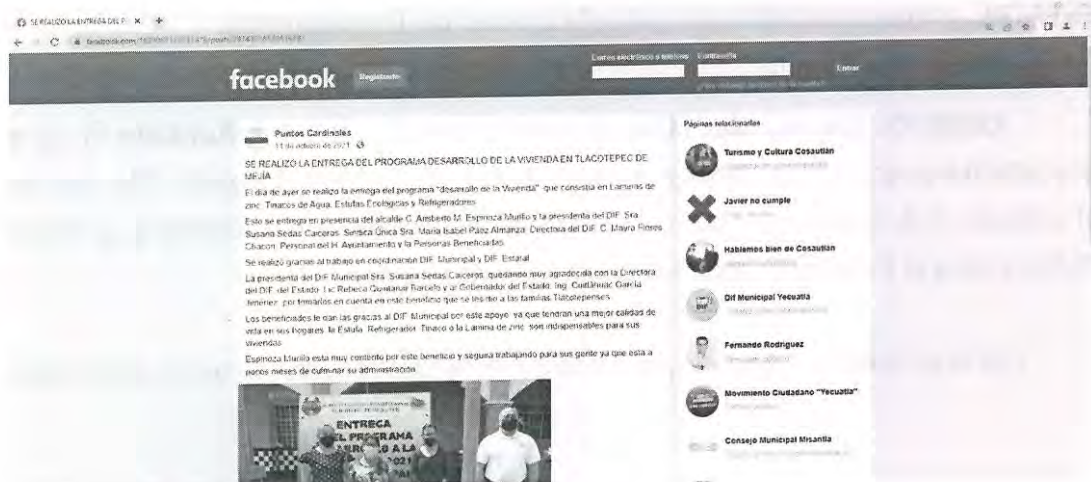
SE REALIZO LA ENTREGA DEL P ×

facebook.com/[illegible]

facebook Registrarte

Correo electrónico o teléfono Contraseña

Entrar

¿Has olvidado los datos de la cuenta?

Puntos Cardinales
11 de octubre de 2021

SE REALIZO LA ENTREGA DEL PROGRAMA DESARROLLO DE LA VIVIENDA EN TLACOTEPEC DE MEJIA

El dia de ayer se realizo la entrega del programa "desarrollo de la Vivienda" que consistia en Laminas de zinc, Tinacos de Agua, Estufas Ecologicas y Refrigeradores.

Esto se entrega en presencia del alcalde C. Anstberto M. Espinoza Murillo y la presidenta del DIF Sra. Susana Sedas Caceras, Sindica Única Sra. Maria Isabel Paez Almanza, Directora del DIF C. Mayra Flores Chacon, Personal del H. Ayuntamiento y la Personas Beneficiadas.

Se realizó gracias al trabajo en coordinación DIF Municipal y DIF Estatal

La presidenta del DIF Municipal Sra. Susana Sedas Caceres, quedando muy agradecida con la Directora del DIF del Estado Lic Rebeca Quintanar Barceló y al Gobernador del Estado Ing. Cuitláhuac García Jiménez, por tomarlos en cuenta en este beneficio que se brindo a las familias Tlacotepenses.

Los beneficiados le dan las gracias al DIF Municipal por este apoyo, ya que tendran una mejor calidad de vida en sus hogares, la Estufa, Refrigerador, Tinaco o la Lamina de zinc, son indispensables para sus viviendas.

Espinoza Murillo esta muy contento por este beneficio y seguira trabajando para sus gente ya que esta a pocos meses de culminar su administración

ENTREGA
EL PROGRAMA
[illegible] A LA
2021

Páginas relacionadas

Turismo y Cultura Cosautlan
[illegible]

Javier no cumple
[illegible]

Hablemos bien de Cosautlan
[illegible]

Dif Municipal Yecuatla
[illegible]

Fernando Rodriguez
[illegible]

Movimiento Ciudadano "Yecuatla"
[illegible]

Consejo Municipal Misantla
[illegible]